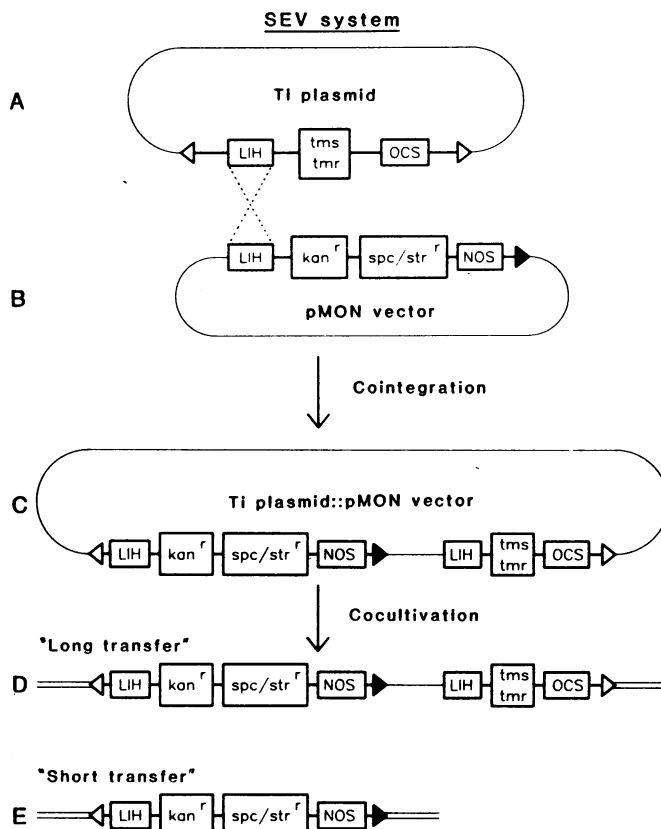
SEV system

A

Ti plasmid

LIH

tms
tmr

OCS

B

LIH

kan$^r$

spc/str$^r$

NOS

pMON vector

Cointegration

C

Ti plasmid::pMON vector

LIH

kan$^r$

spc/str$^r$

NOS

LIH

tms
tmr

OCS

Cocultivation

"Long transfer"

D

LIH

kan$^r$

spc/str$^r$

NOS

LIH

tms
tmr

OCS

"Short transfer"

E

LIH

kan$^r$

spc/str$^r$

NOS